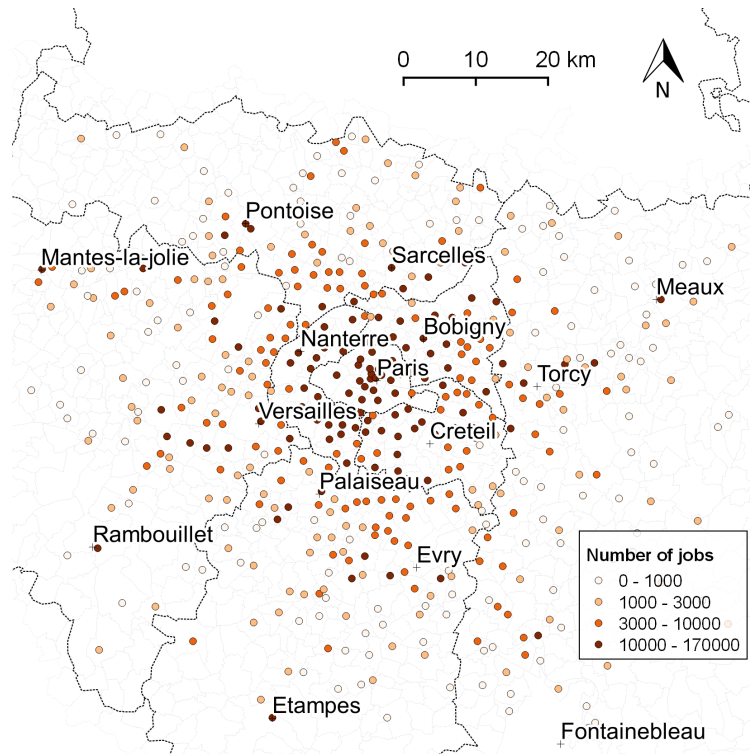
0 10 20 km

N

Pontoise

Mantes-la-jolie

Sarcelles

Meaux

Nanterre

Bobigny

Paris

Torcy

Versailles

Creteil

Palaiseau

Rambouillet

Evry

Etampes

Fontainebleau

Number of jobs
0 - 1000
1000 - 3000
3000 - 10000
10000 - 170000